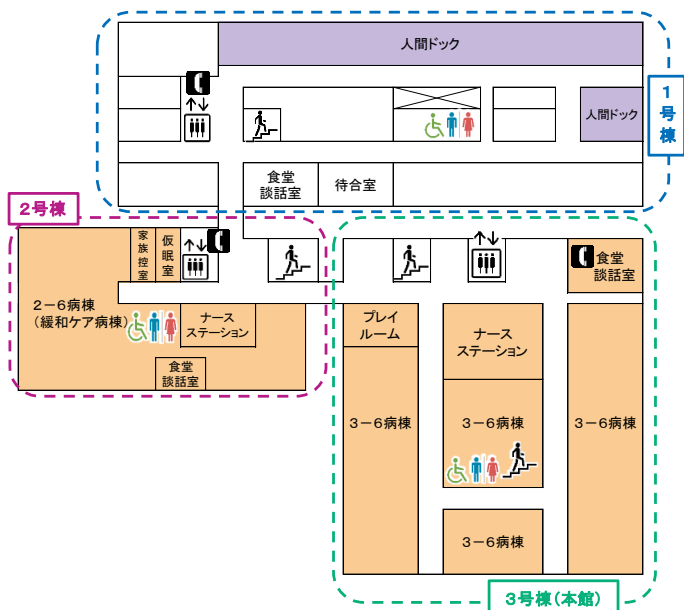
人間ドック

人間ドック

1号棟

食堂
談話室

待合室

2号棟

家族控室

仮眠室

2－6病棟
（緩和ケア病棟）

ナース
ステーション

食堂
談話室

食堂
談話室

プレイ
ルーム

ナース
ステーション

3－6病棟

3－6病棟

3－6病棟

3－6病棟

3号棟（本館）